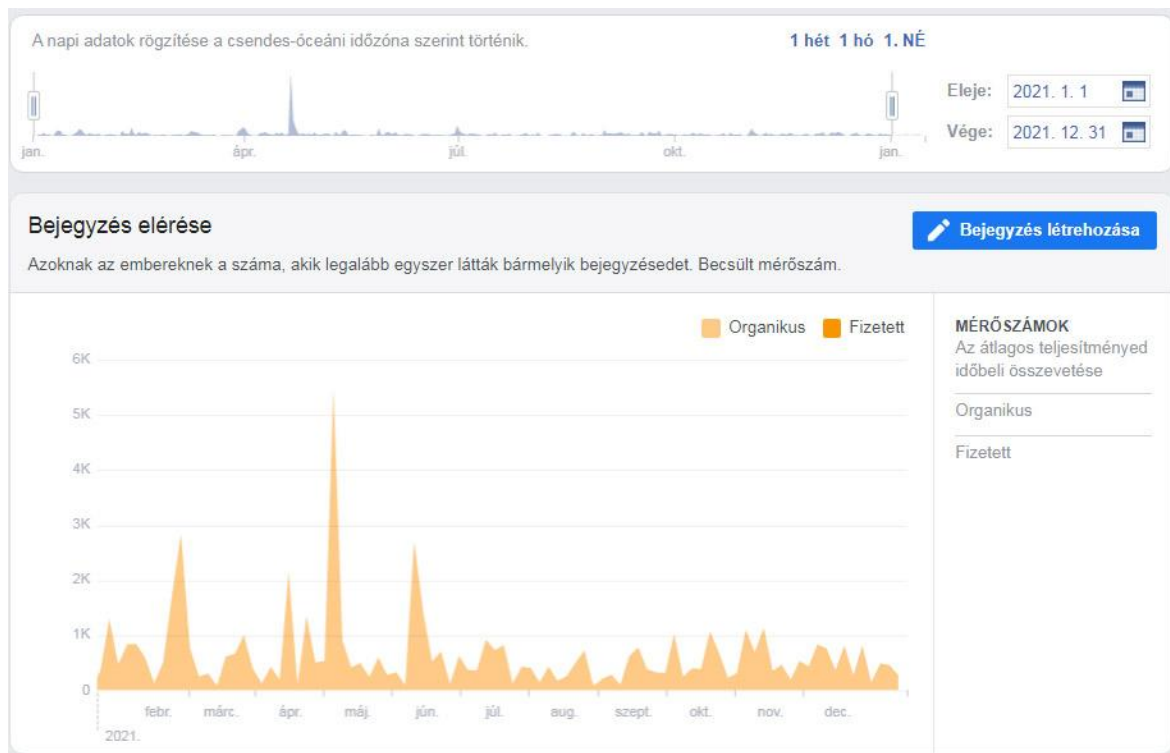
A napi adatok rögzítése a csendes-óceáni időzóna szerint történik.

1 hét 1 hó 1. NÉ

jan. ápr. júl. okt. jan.

Eleje: 2021. 1. 1

Vége: 2021. 12. 31

Bejegyzés elérése

Bejegyzés létrehozása

Azoknak az embereknek a száma, akik legalább egyszer látták bármelyik bejegyzésedet. Becsült mérőszám.

Organikus Fizetett

6K
5K
4K
3K
2K
1K
0

febr. márc. ápr. máj. jún. júl. aug. szept. okt. nov. dec.
2021.

MÉRŐSZÁMOK
Az átlagos teljesítményed időbeli összevetése

Organikus

Fizetett